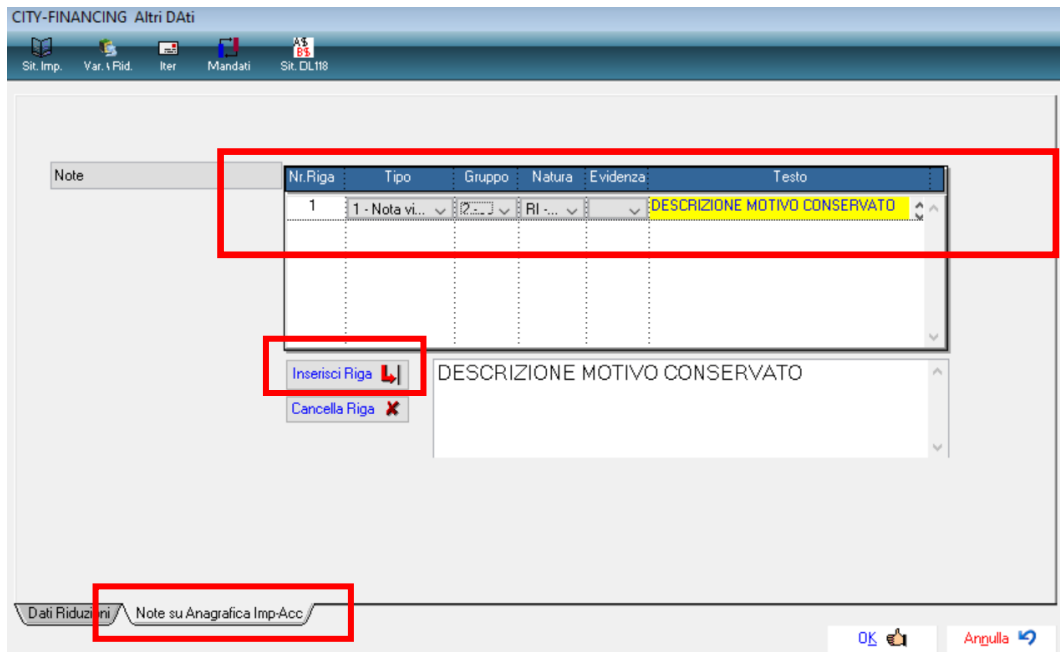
CITY-FINANCING Altri DAti

Sit. Imp. Var. \ Rid. Iter Mandati Sit. DL118

Note

| Nr.Riga | Tipo | Gruppo | Natura | Evidenza | Testo |
|---|---|---|---|---|---|
| 1 | 1 - Nota vi... | 2... | RI -... | | DESCRIZIONE MOTIVO CONSERVATO |

Inserisci Riga

Cancella Riga

DESCRIZIONE MOTIVO CONSERVATO

Dati Riduzioni

Note su Anagrafica Imp-Acc

OK

Annulla